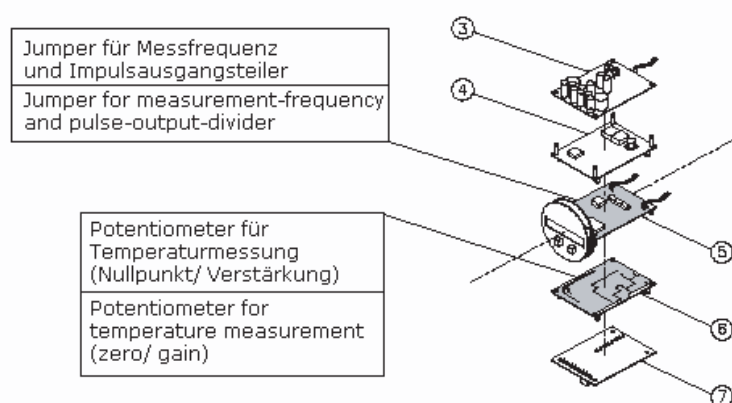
Jumper für Messfrequenz und Impulsausgangsteiler

Jumper for measurement-frequency and pulse-output-divider

Potentiometer für Temperaturmessung (Nullpunkt/ Verstärkung)

Potentiometer for temperature measurement (zero/ gain)

3

4

5

6

7